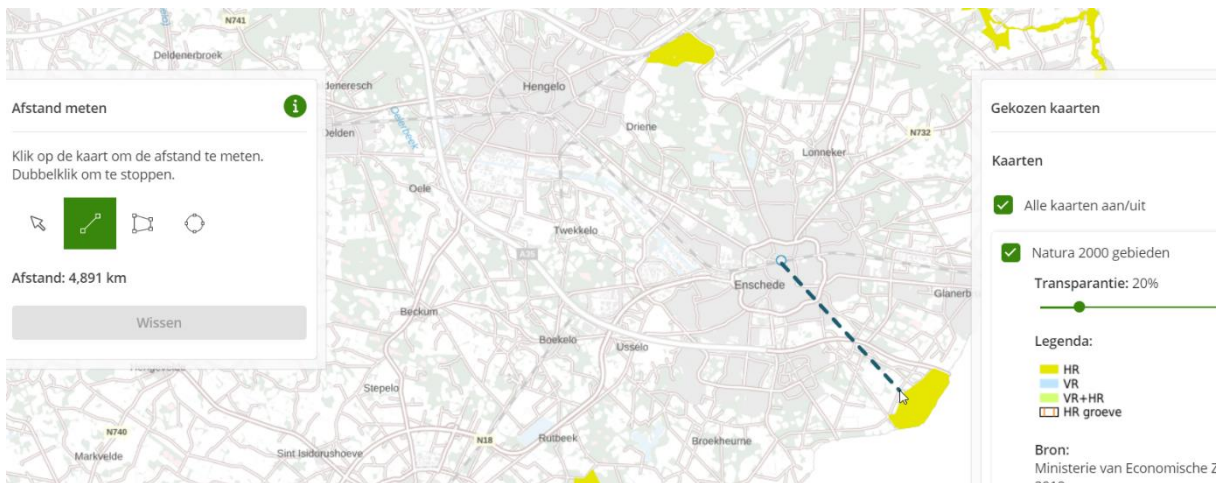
N741
Deldenerbroek
Hengelo
Driene
N732
Lonneker
Delden
Oele
Twekkelo
A35
Enschede
Glanerb
Beckum
Boekelo
Usselo
Stepelo
N740
Markvelde
Sint Isidorushoeve
N18
Rutbeek
Broekheurne

Afstand meten

Klik op de kaart om de afstand te meten. Dubbelklik om te stoppen.

Afstand: 4,891 km

Wissen

Gekozen kaarten

Kaarten

Alle kaarten aan/uit

Natura 2000 gebieden

Transparantie: 20%

Legenda:

HR
VR
VR+HR
HR groeve

Bron:
Ministerie van Economische Z